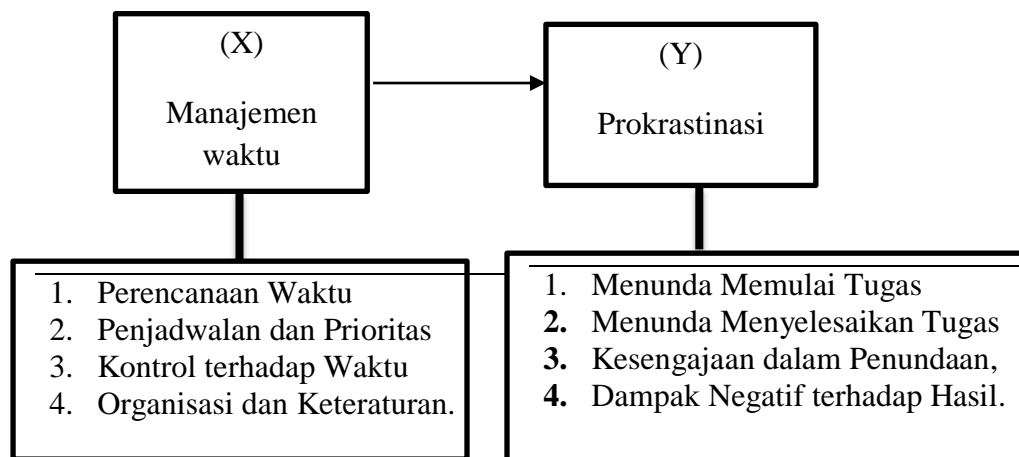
(X)
Manajemen waktu

(Y)
Prokrastinasi

1. Perencanaan Waktu
2. Penjadwalan dan Prioritas
3. Kontrol terhadap Waktu
4. Organisasi dan Keteraturan.

1. Menunda Memulai Tugas
**2.** Menunda Menyelesaikan Tugas
**3.** Kesengajaan dalam Penundaan,
**4.** Dampak Negatif terhadap Hasil.